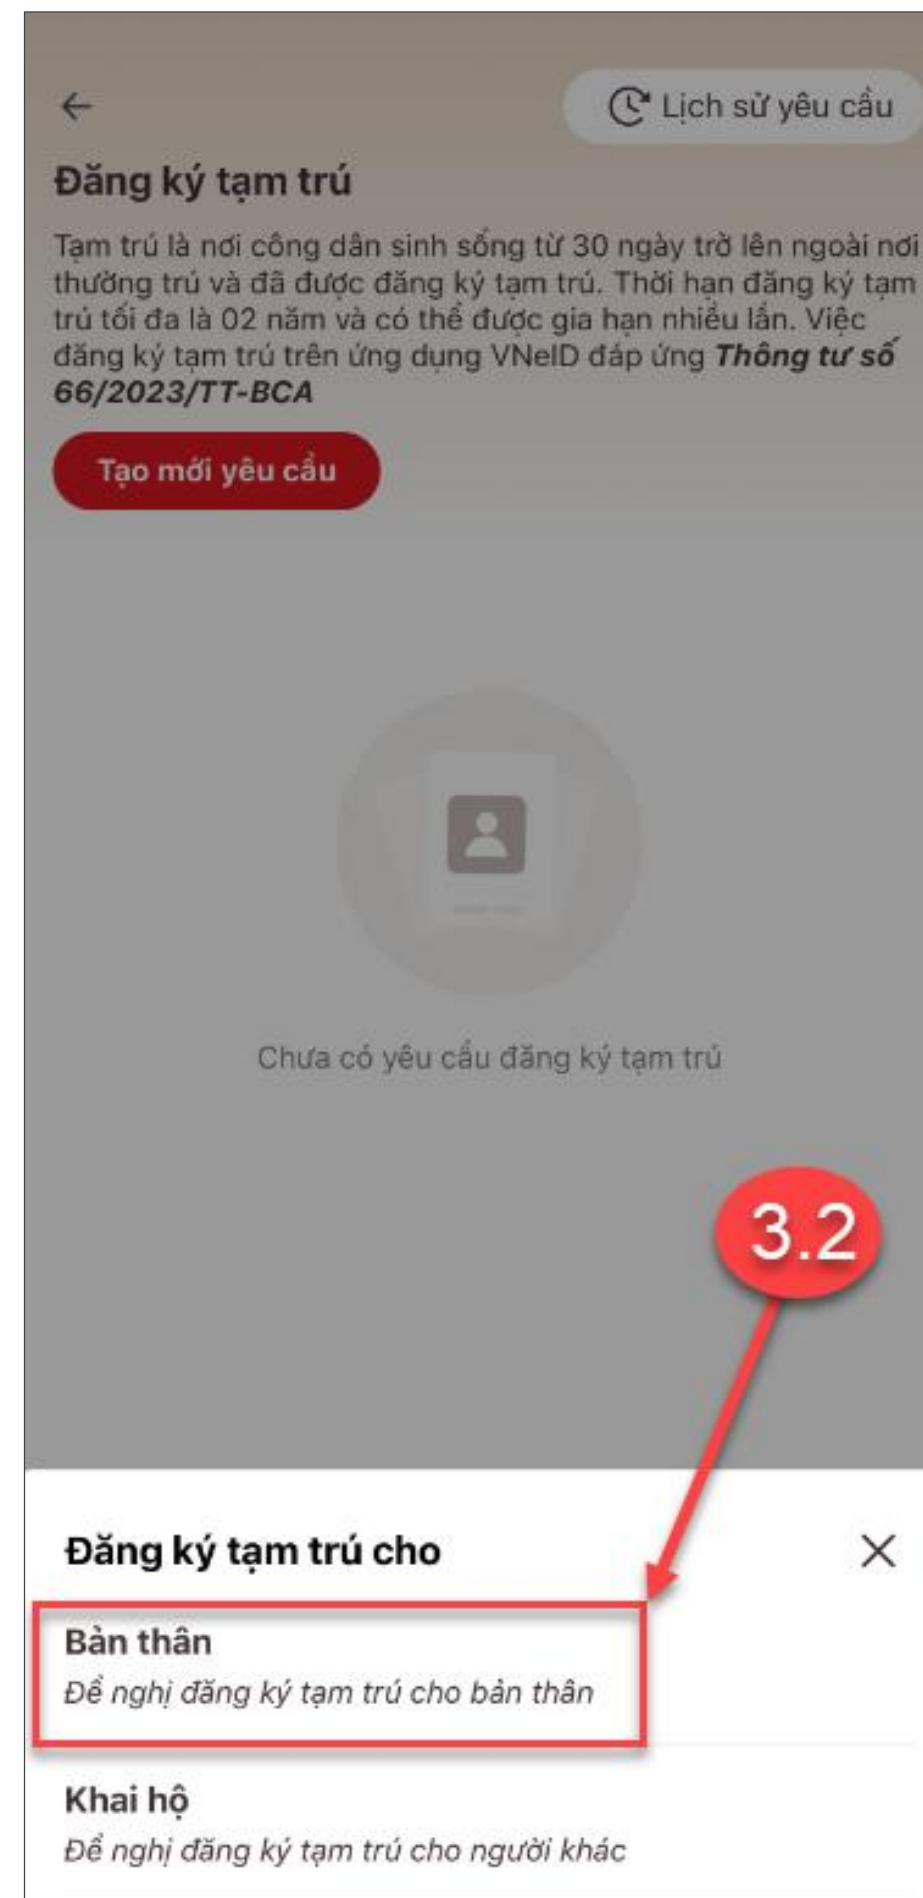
Lịch sử yêu cầu

Đăng ký tạm trú

Tạm trú là nơi công dân sinh sống từ 30 ngày trở lên ngoài nơi thường trú và đã được đăng ký tạm trú. Thời hạn đăng ký tạm trú tối đa là 02 năm và có thể được gia hạn nhiều lần. Việc đăng ký tạm trú trên ứng dụng VNeID đáp ứng ***Thông tư số 66/2023/TT-BCA***

Tạo mới yêu cầu

Chưa có yêu cầu đăng ký tạm trú

3.2

Đăng ký tạm trú cho

Bản thân

*Đề nghị đăng ký tạm trú cho bản thân*

Khai hộ

*Đề nghị đăng ký tạm trú cho người khác*